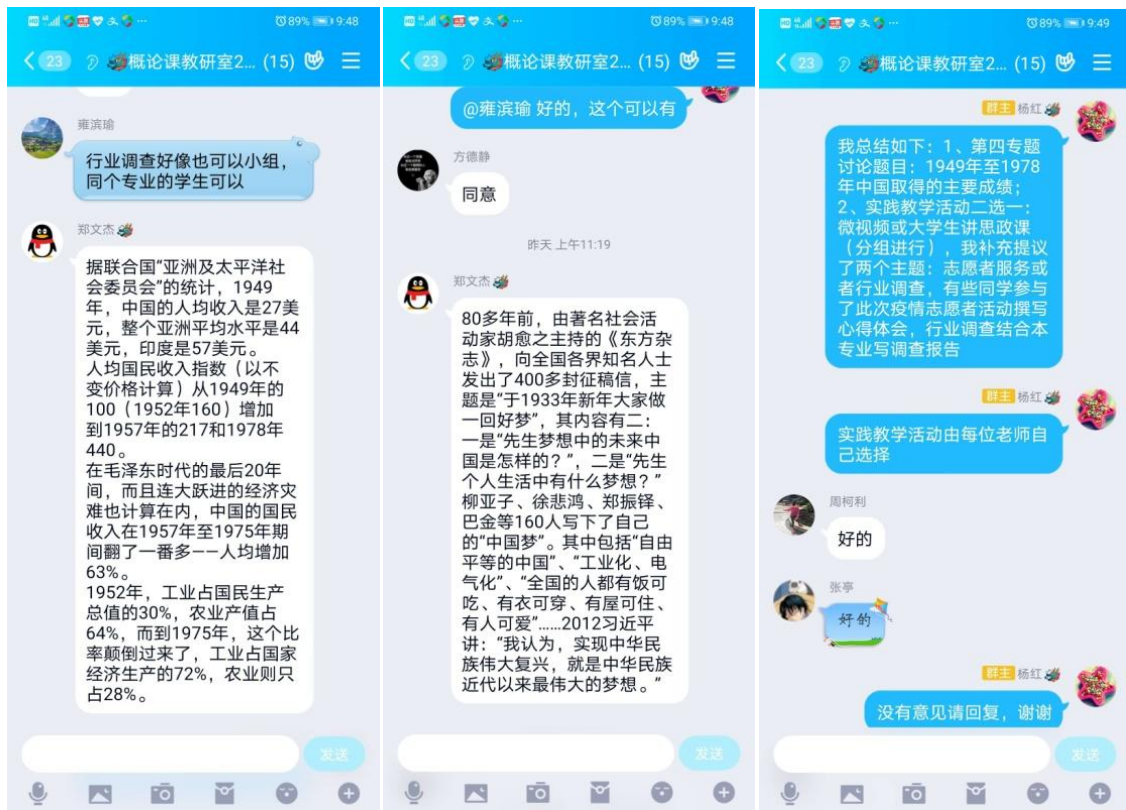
89% 9:48
23 概论课教研室2... (15)

雍滨瑜
行业调查好像也可以小组，同个专业的学生可以

郑文杰
据联合国"亚洲及太平洋社会委员会"的统计，1949年，中国的人均收入是27美元，整个亚洲平均水平是44美元，印度是57美元。
人均国民收入指数（以不变价格计算）从1949年的100（1952年160）增加到1957年的217和1978年440。
在毛泽东时代的最后20年间，而且连大跃进的经济灾难也计算在内，中国的国民收入在1957年至1975年期间翻了一番多−−人均增加63%。
1952年，工业占国民生产总值的30%，农业产值占64%，而到1975年，这个比率颠倒过来了，工业占国家经济生产的72%，农业则只占28%。

发送

89% 9:48
23 概论课教研室2... (15)

@雍滨瑜 好的，这个可以有

方德静
同意

昨天 上午11:19

郑文杰
80多年前，由著名社会活动家胡愈之主持的《东方杂志》，向全国各界知名人士发出了400多封征稿信，主题是"于1933年新年大家做一回好梦"，其内容有二：一是"先生梦想中的未来中国是怎样的？"，二是"先生个人生活中有什么梦想？"柳亚子、徐悲鸿、郑振铎、巴金等160人写下了自己的"中国梦"。其中包括"自由平等的中国"、"工业化、电气化"、"全国的人都有饭可吃、有衣可穿、有屋可住、有人可爱"……2012习近平讲："我认为，实现中华民族伟大复兴，就是中华民族近代以来最伟大的梦想。"

发送

89% 9:49
23 概论课教研室2... (15)

群主 杨红
我总结如下：1、第四专题讨论题目：1949年至1978年中国取得的主要成绩；
2、实践教学活动二选一：微视频或大学生讲思政课（分组进行），我补充提议了两个主题：志愿者服务或者行业调查，有些同学参与了此次疫情志愿者活动撰写心得体会，行业调查结合本专业写调查报告

群主 杨红
实践教学活动由每位老师自己选择

周柯利
好的

张亭
好的

群主 杨红
没有意见请回复，谢谢

发送